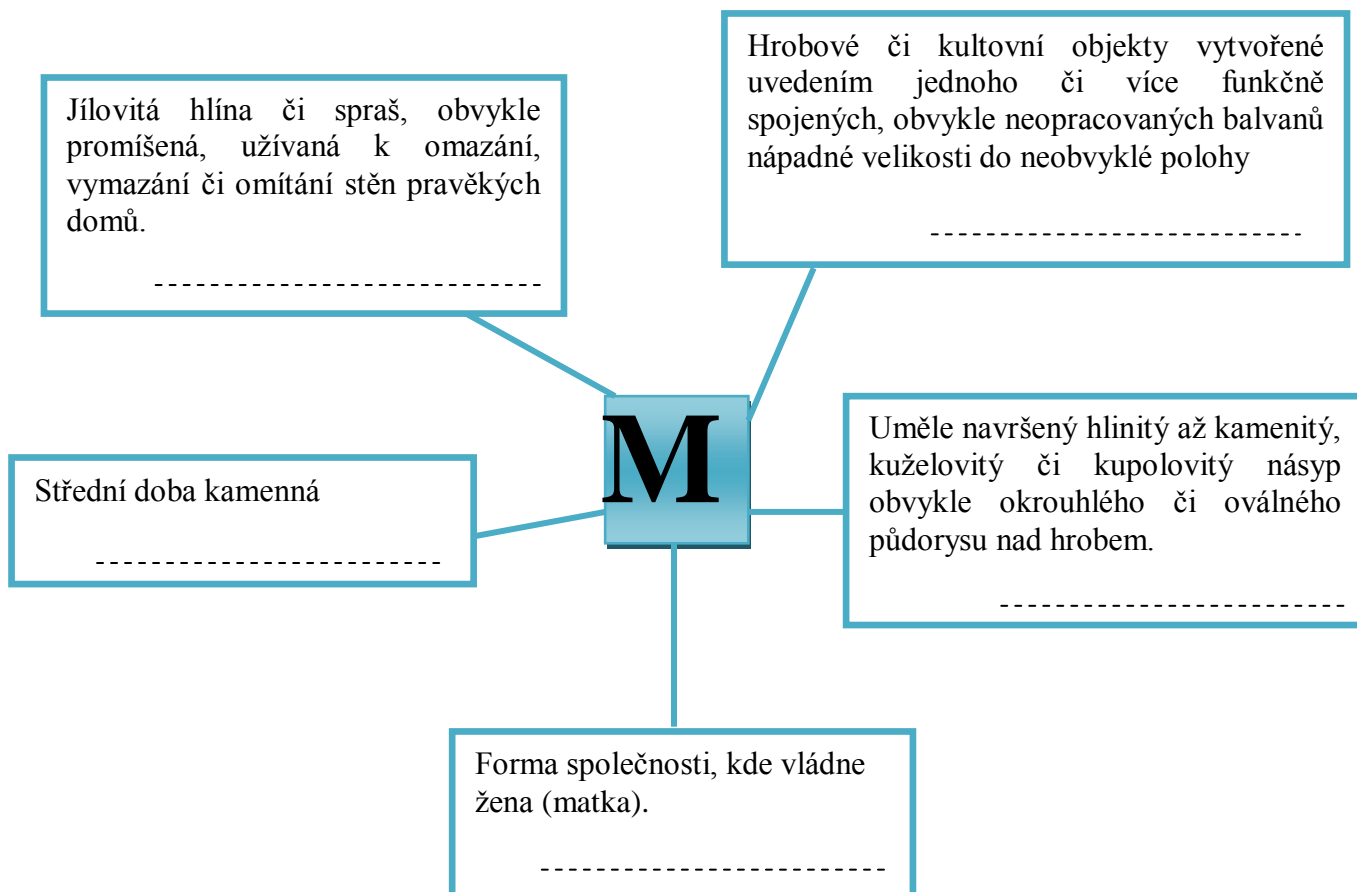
Hrobové či kultovní objekty vytvořené uvedením jednoho či více funkčně spojených, obvykle neopracovaných balvanů nápadné velikosti do neobvyklé polohy

---------------------------

Jílovitá hlína či spraš, obvykle promíšená, užívaná k omazání, vymazání či omítání stěn pravěkých domů.

---------------------------

M

Střední doba kamenná

-------------------------

Uměle navršený hlinitý až kamenitý, kuželovitý či kupolovitý násyp obvykle okrouhlého či oválného půdorysu nad hrobem.

-------------------------

Forma společnosti, kde vládne žena (matka).

-------------------------